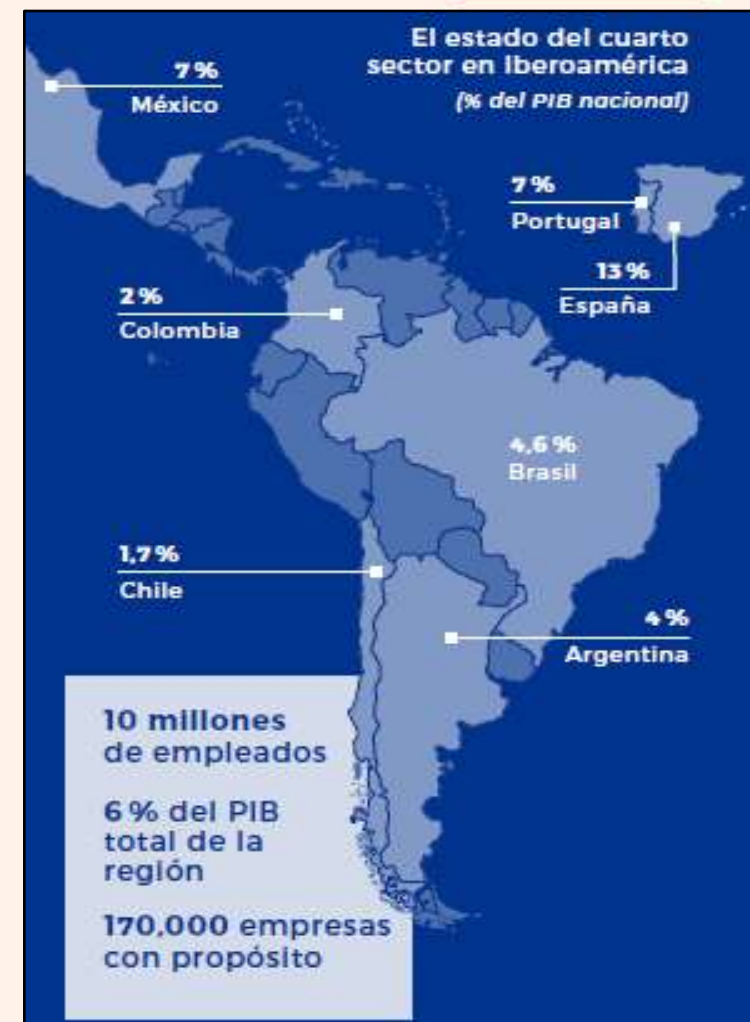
El estado del cuarto sector en Iberoamérica
(% del PIB nacional)

7 %
México

7 %
Portugal

13 %
España

2 %
Colombia

4,6 %
Brasil

1,7 %
Chile

4 %
Argentina

10 millones de empleados

6 % del PIB total de la región

170,000 empresas con propósito